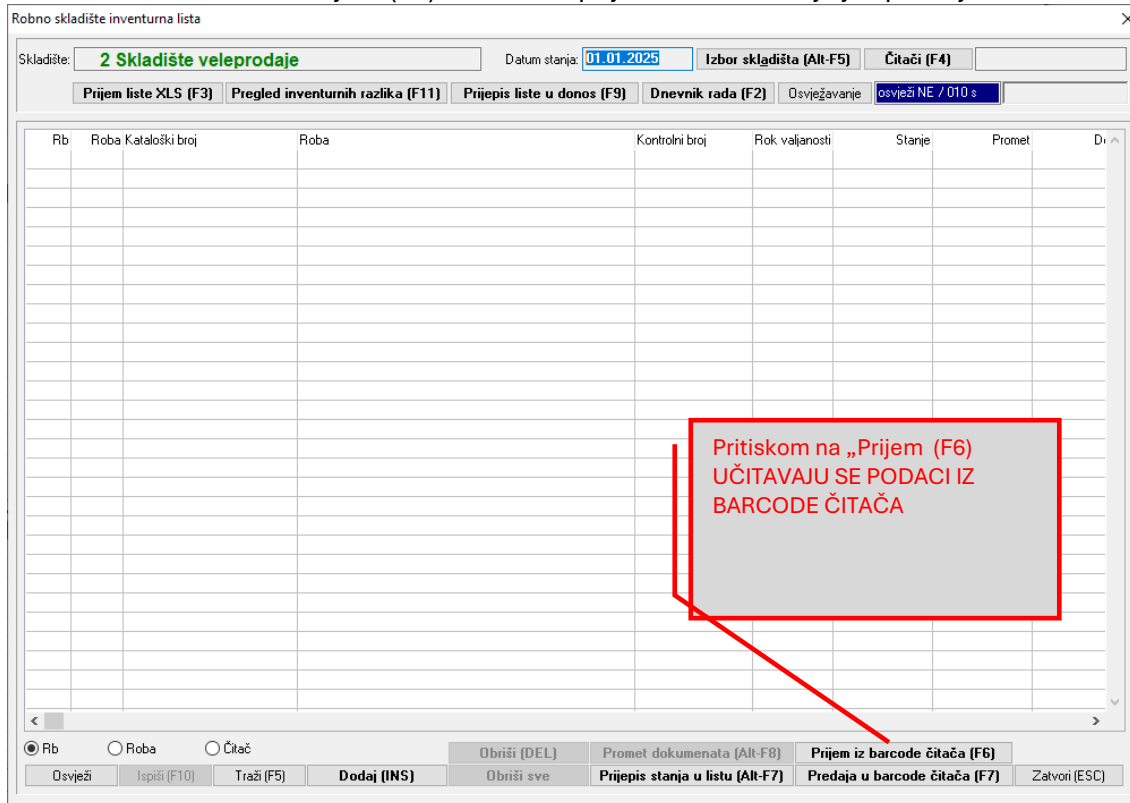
Robno skladište inventurna lista

Skladište: 2 Skladište veleprodaje

Datum stanja: 01.01.2025

Izbor skladišta (Alt-F5)

Čitači (F4)

Prijem liste XLS (F3)

Pregled inventurnih razlika (F11)

Prijepis liste u donos (F9)

Dnevnik rada (F2)

Osvježavanje

osvježi NE / 010 s

| Rb | Roba | Kataloški broj | Roba | Kontrolni broj | Rok valjanosti | Stanje | Promet | D |
|---|---|---|---|---|---|---|---|---|

Pritiskom na „Prijem (F6) UČITAVAJU SE PODACI IZ BARCODE ČITAČA

Rb

Roba

Čitač

Obriši (DEL)

Promet dokumenata (Alt-F8)

Prijem iz barcode čitača (F6)

Osvježi

Ispiši (F10)

Traži (F5)

Dodaj (INS)

Obriši sve

Prijepis stanja u listu (Alt-F7)

Predaja u barcode čitača (F7)

Zatvori (ESC)